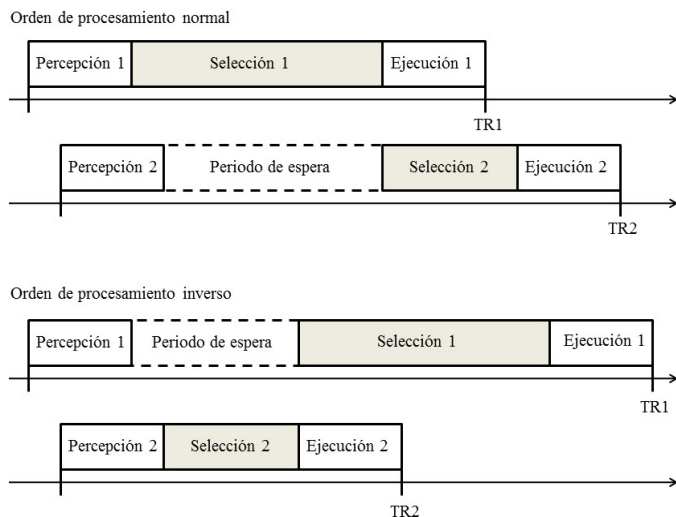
Orden de procesamiento normal

Percepción 1 | Selección 1 | Ejecución 1

TR1

Percepción 2 | Periodo de espera | Selección 2 | Ejecución 2

TR2

Orden de procesamiento inverso

Percepción 1 | Periodo de espera | Selección 1 | Ejecución 1

TR1

Percepción 2 | Selección 2 | Ejecución 2

TR2